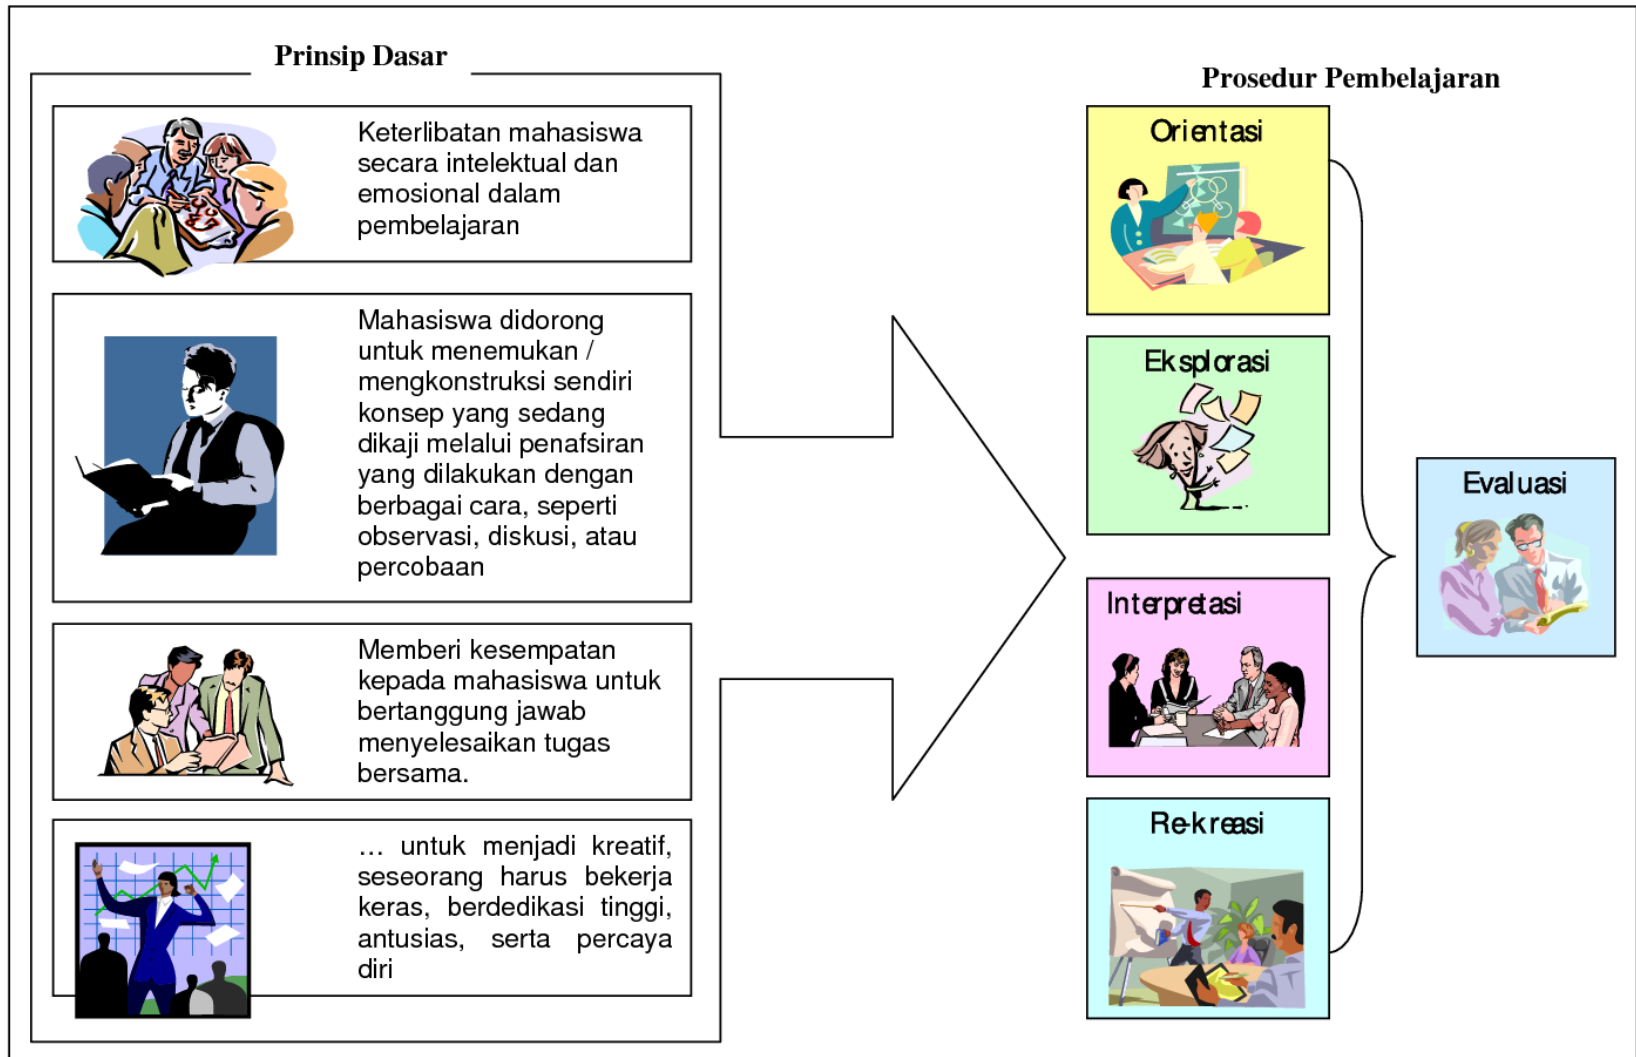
Prinsip Dasar

Keterlibatan mahasiswa secara intelektual dan emosional dalam pembelajaran

Mahasiswa didorong untuk menemukan / mengkonstruksi sendiri konsep yang sedang dikaji melalui penafsiran yang dilakukan dengan berbagai cara, seperti observasi, diskusi, atau percobaan

Memberi kesempatan kepada mahasiswa untuk bertanggung jawab menyelesaikan tugas bersama.

… untuk menjadi kreatif, seseorang harus bekerja keras, berdedikasi tinggi, antusias, serta percaya diri

Prosedur Pembelajaran

Orientasi

Eksplorasi

Interpretasi

Re-kreasi

Evaluasi